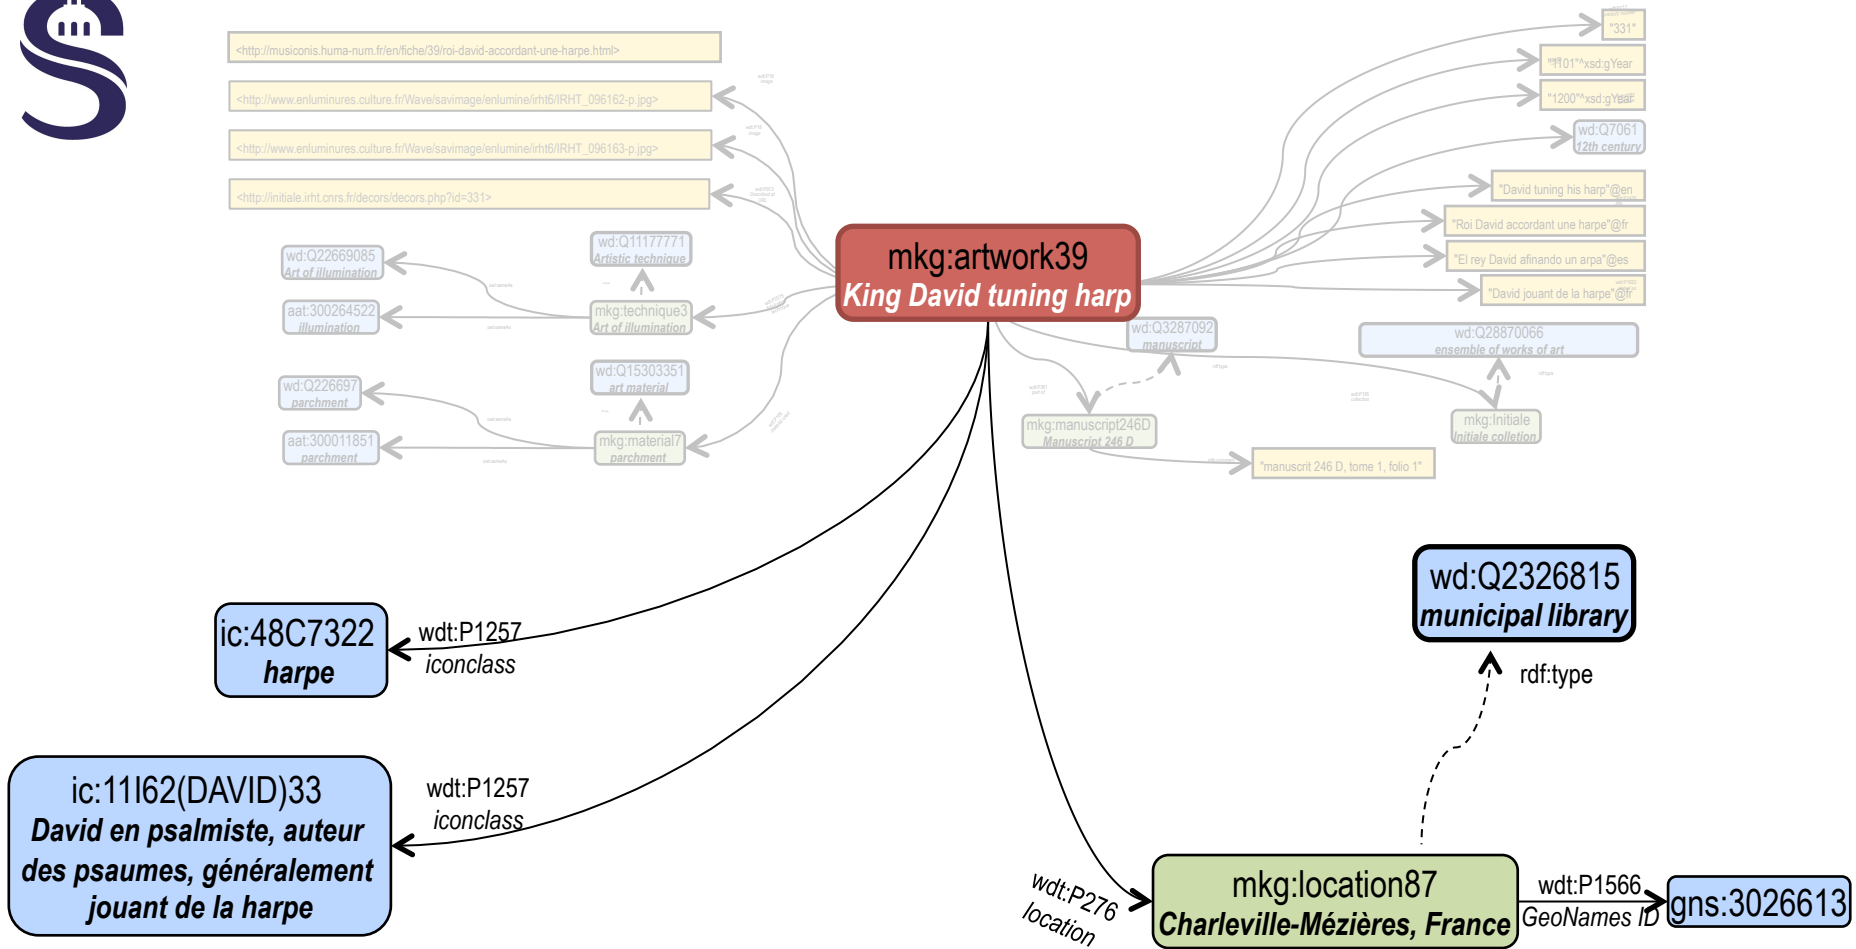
<http://musiconis.huma-num.fr/en/fiche/39/roi-david-accordant-une-harpe.html>

<http://www.enluminures.culture.fr/Wave/savimage/enlumine/irht6/IRHT_096162-p.jpg>

<http://www.enluminures.culture.fr/Wave/savimage/enlumine/irht6/IRHT_096163-p.jpg>

<http://initiale.irht.cnrs.fr/decors/decors.php?id=331>

"331"

"1101"^^xsd:gYear

"1200"^^xsd:gYear

wd:Q7061
12th century

"David tuning his harp"@en

"Roi David accordant une harpe"@fr

"El rey David afinando un arpa"@es

"David jouant de la harpe"@fr

wd:Q22669085
Art of illumination

aat:300264522
illumination

wd:Q11177771
Artistic technique

mkg:technique3
Art of illumination

wd:Q226697
parchment

aat:300011851
parchment

wd:Q15303351
art material

mkg:material7
parchment

mkg:artwork39
King David tuning harp

wd:Q3287092
manuscript

wd:Q28870066
ensemble of works of art

mkg:manuscript246D
Manuscript 246 D

mkg:Initiale
Initiale collection

"manuscrit 246 D, tome 1, folio 1"

wd:Q2326815
municipal library

rdf:type

ic:48C7322
harpe

wdt:P1257
iconclass

ic:11I62(DAVID)33
David en psalmiste, auteur des psaumes, généralement jouant de la harpe

wdt:P1257
iconclass

wdt:P276
location

mkg:location87
Charleville-Mézières, France

wdt:P1566
GeoNames ID

gns:3026613